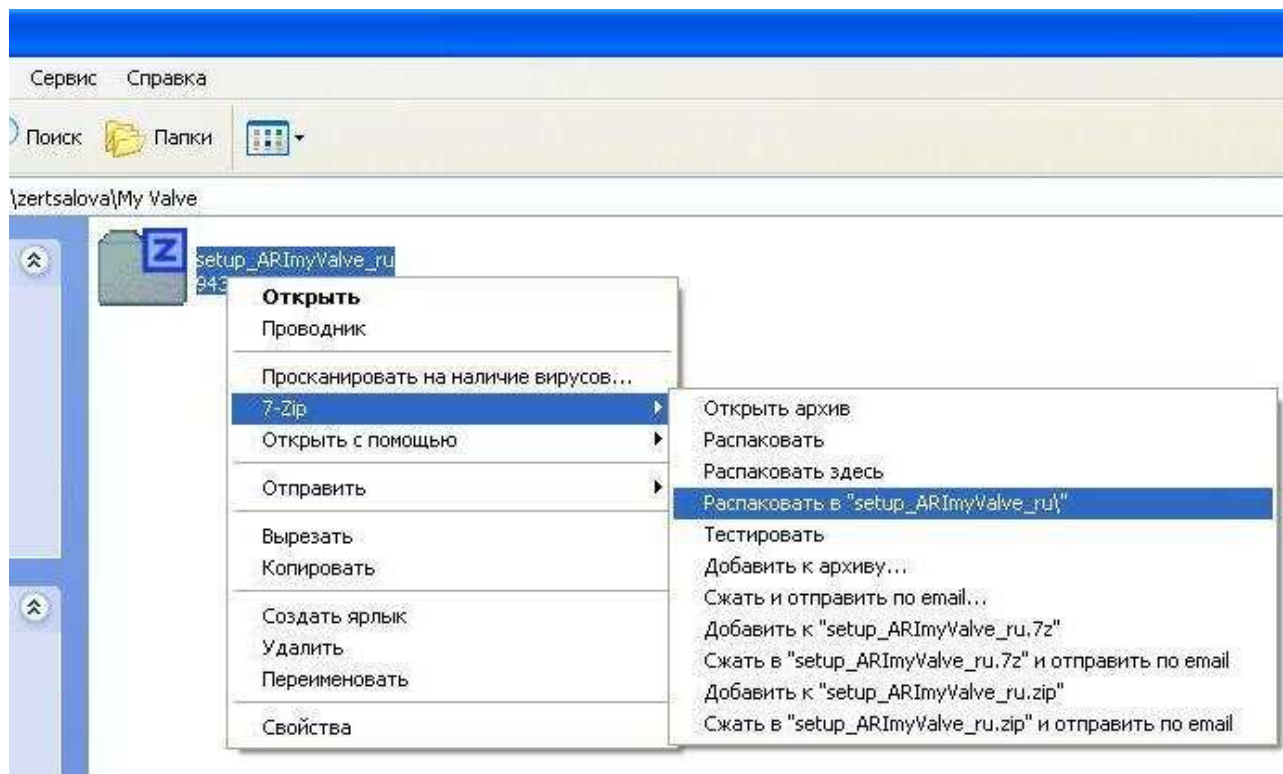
Сервис Справка

Поиск Папки

\zertsalova\My Valve

setup_ARImyValve_ru
943

Открыть
Проводник

Просканировать на наличие вирусов...
7-Zip
Открыть с помощью

Отправить

Вырезать
Копировать

Создать ярлык
Удалить
Переименовать

Свойства

Открыть архив
Распаковать
Распаковать здесь
Распаковать в "setup_ARImyValve_ru\"
Тестировать
Добавить к архиву...
Сжать и отправить по email...
Добавить к "setup_ARImyValve_ru.7z"
Сжать в "setup_ARImyValve_ru.7z" и отправить по email
Добавить к "setup_ARImyValve_ru.zip"
Сжать в "setup_ARImyValve_ru.zip" и отправить по email